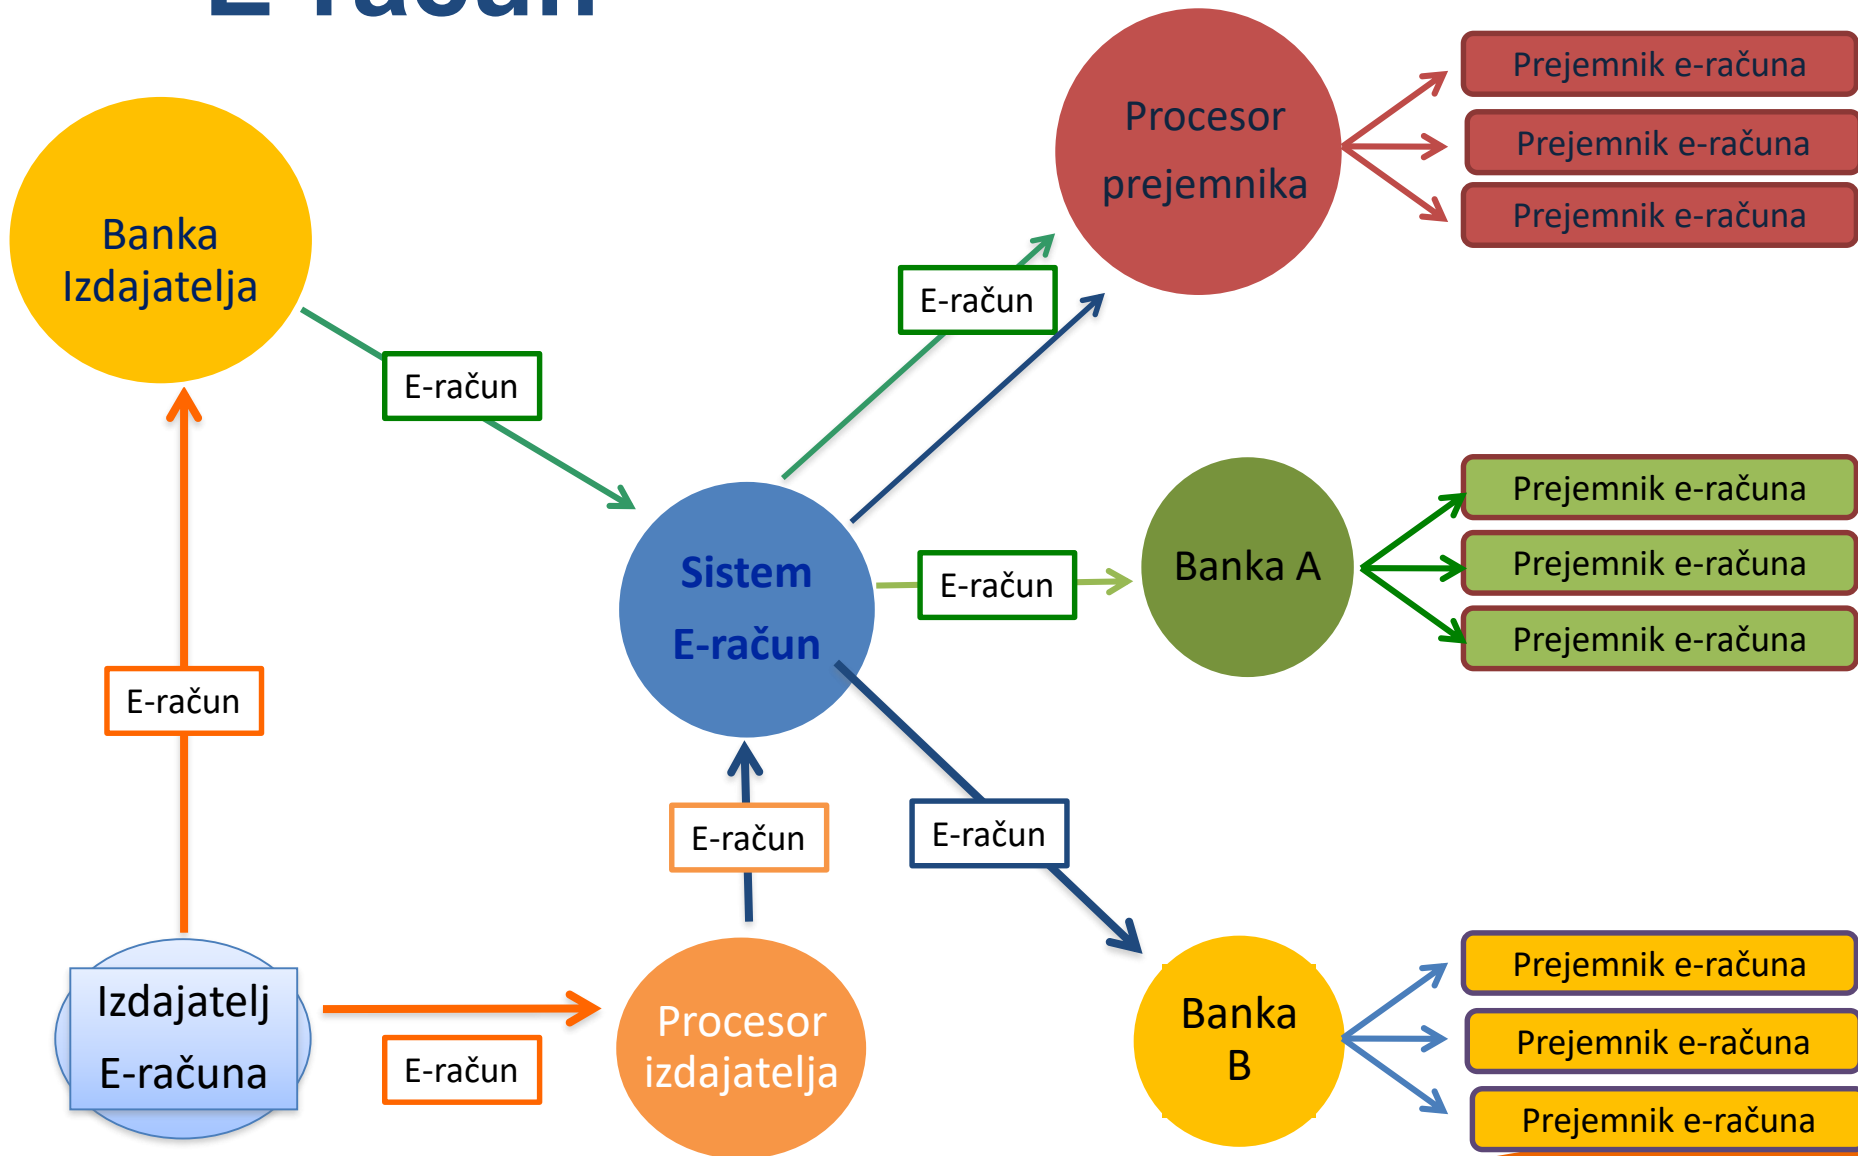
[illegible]

Banka Izdajatelja

E-račun

Procesor prejemnika

Prejemnik e-računa

Prejemnik e-računa

Prejemnik e-računa

E-račun

Sistem E-račun

E-račun

Banka A

Prejemnik e-računa

Prejemnik e-računa

Prejemnik e-računa

E-račun

E-račun

E-račun

Izdajatelj E-računa

E-račun

Procesor izdajatelja

Banka B

Prejemnik e-računa

Prejemnik e-računa

Prejemnik e-računa